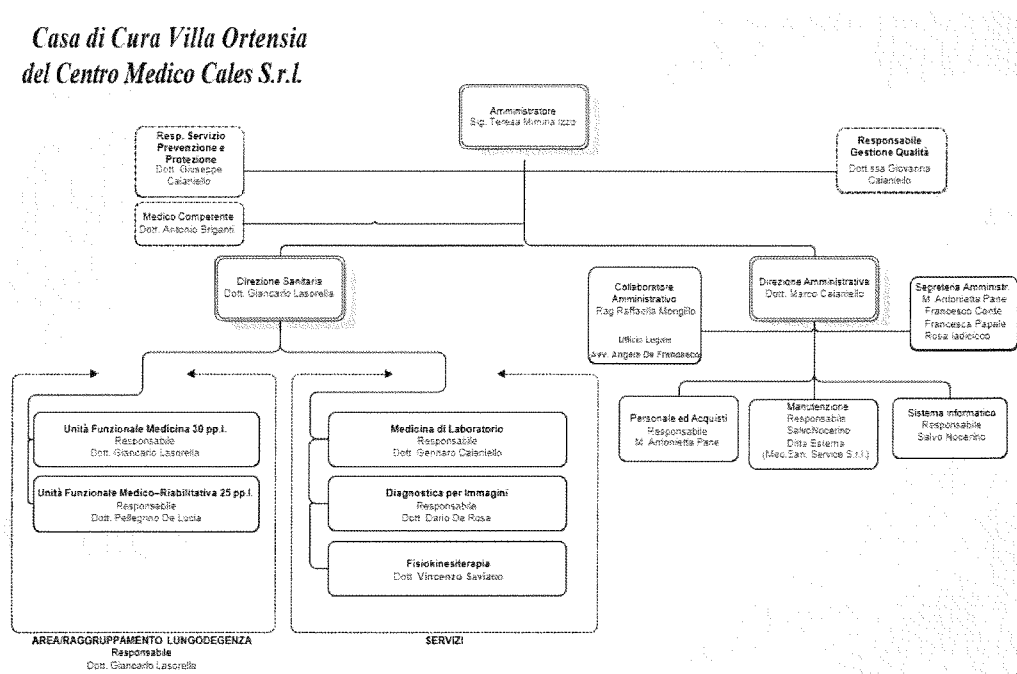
Casa di Cura Villa Ortensia
del Centro Medico Cales S.r.l.

Amministratore
Sig. Teresa Mimina Izzo

Resp. Servizio Prevenzione e Protezione
Dott. Giuseppe Calaniello

Responsabile Gestione Qualità
Dott.ssa Giovanna Calaniello

Medico Competente
Dott. Antonio Briganti

Direzione Sanitaria
Dott. Giancarlo Lasorella

Collaboratore Amministrativo
Rag Raffaella Mongillo

Ufficio Legale
Avv. Angela De Francesco

Direzione Amministrativa
Dott. Marco Calaniello

Segreteria Amministr.
M. Antonietta Pane
Francesco Conte
Francesca Papale
Rosa Iadicicco

Unità Funzionale Medicina 30 pp.l.
Responsabile
Dott. Giancarlo Lasorella

Unità Funzionale Medico–Riabilitativa 25 pp.l.
Responsabile
Dott. Pellegrino De Lucia

Medicina di Laboratorio
Responsabile
Dott. Gennaro Calaniello

Diagnostica per Immagini
Responsabile
Dott. Dario De Rosa

Fisiokinesiterapia
Dott. Vincenzo Saviano

Personale ed Acquisti
Responsabile
M. Antonietta Pane

Manutenzione
Responsabile
SalvoNocerino
Ditta Esterna
(Med.San. Service S.r.l.)

Sistema informatico
Responsabile
Salvo Nocerino

AREA/RAGGRUPPAMENTO LUNGODEGENZA
Responsabile
Dott. Giancarlo Lasorella

SERVIZI